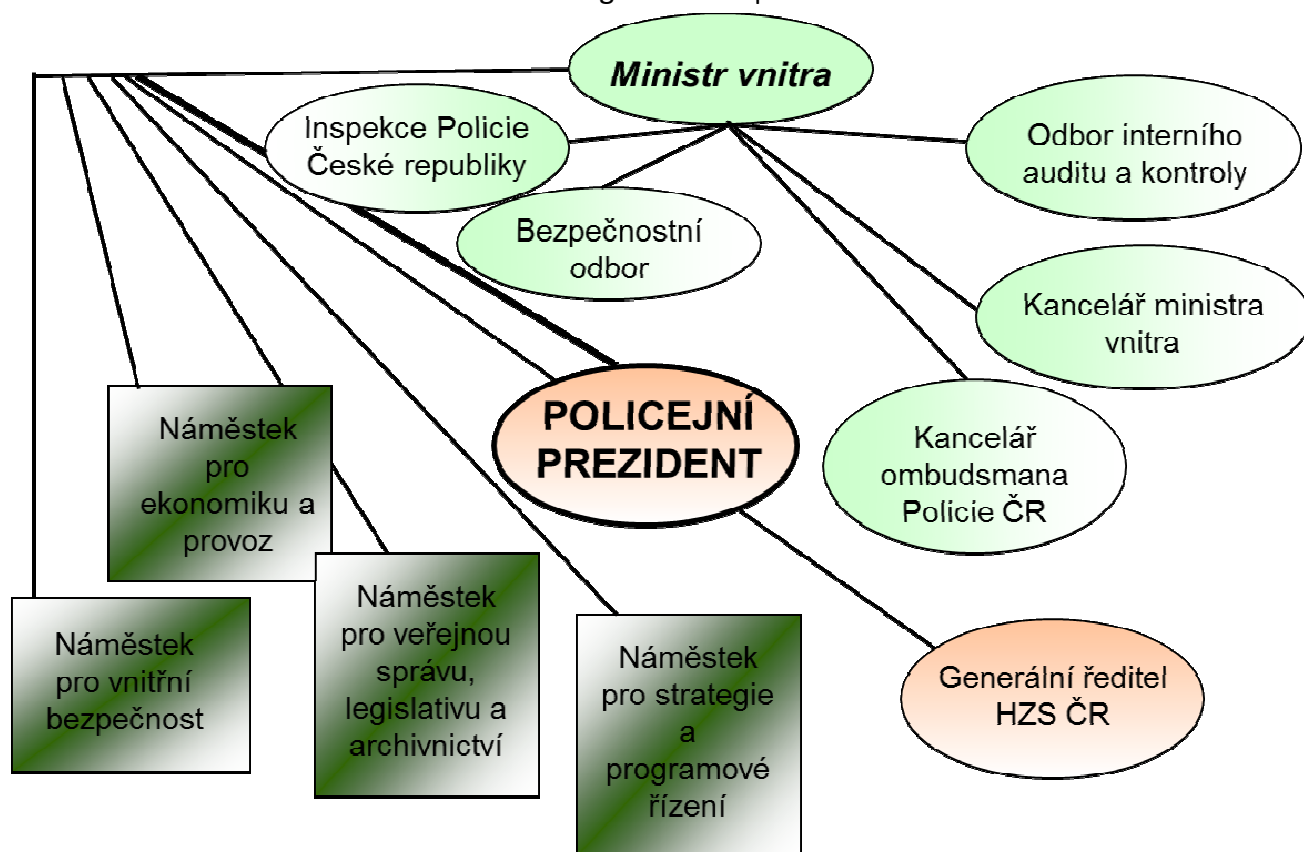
Ministr vnitra

Inspekce Policie České republiky

Odbor interního auditu a kontroly

Bezpečnostní odbor

Kancelář ministra vnitra

POLICEJNÍ PREZIDENT

Kancelář ombudsmana Policie ČR

Náměstek pro ekonomiku a provoz

Náměstek pro vnitřní bezpečnost

Náměstek pro veřejnou správu, legislativu a archivnictví

Náměstek pro strategie a programové řízení

Generální ředitel HZS ČR